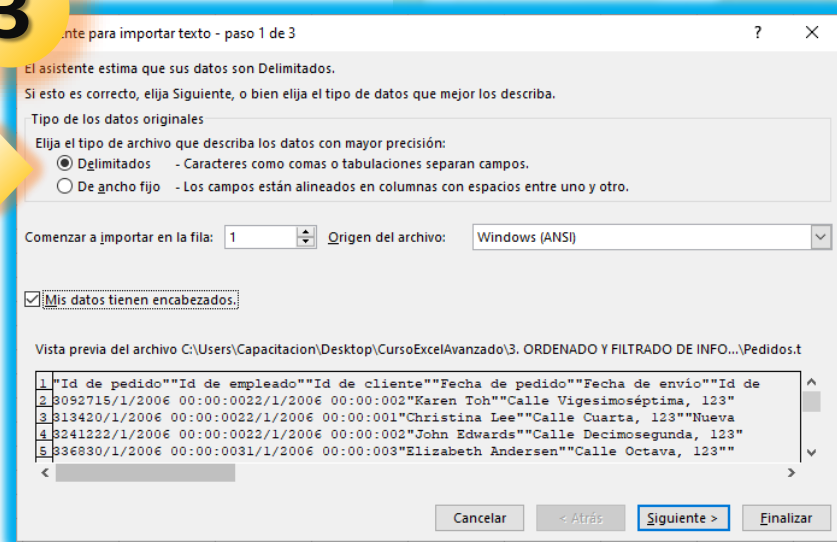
3
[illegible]ente para importar texto - paso 1 de 3
?
X

El asistente estima que sus datos son Delimitados.

Si esto es correcto, elija Siguiente, o bien elija el tipo de datos que mejor los describa.

Tipo de los datos originales

Elija el tipo de archivo que describa los datos con mayor precisión:

Delimitados - Caracteres como comas o tabulaciones separan campos.

De ancho fijo - Los campos están alineados en columnas con espacios entre uno y otro.

Comenzar a importar en la fila: 1
Origen del archivo: Windows (ANSI)

Mis datos tienen encabezados.

Vista previa del archivo C:\Users\Capacitacion\Desktop\CursoExcelAvanzado\3. ORDENADO Y FILTRADO DE INFO...\Pedidos.t

1 "Id de pedido""Id de empleado""Id de cliente""Fecha de pedido""Fecha de envío""Id de
2 3092715/1/2006 00:00:0022/1/2006 00:00:002"Karen Toh""Calle Vigesimoséptima, 123"
3 313420/1/2006 00:00:0022/1/2006 00:00:001"Christina Lee""Calle Cuarta, 123""Nueva
4 3241222/1/2006 00:00:0022/1/2006 00:00:002"John Edwards""Calle Decimosegunda, 123"
5 336830/1/2006 00:00:0031/1/2006 00:00:003"Elizabeth Andersen""Calle Octava, 123""

Cancelar
< Atrás
Siguiente >
Finalizar